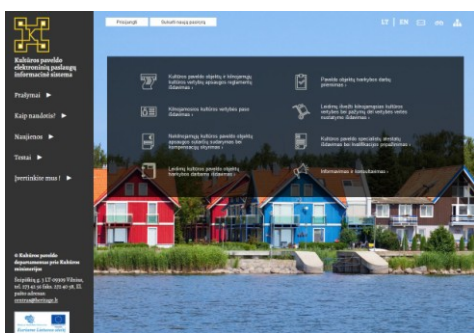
Kultūros paveldo elektroninių paslaugų informacinė sistema

Prašymai ▶

Kaip naudotis? ▶

Naujienos ▶

Testai ▶

Įvertinkite mus! ▶

© Kultūros paveldo departamentas prie Kultūros ministerijos

Šnipiškių g. 3, LT-09309 Vilnius, tel. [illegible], faks. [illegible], El. pašto adresas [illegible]

Prisijungti | Sukurti naują paskyrą

LT | EN

Kultūros paveldo objekto ir kilnojamųjų kultūros vertybių apsaugos reglamentų išdavimas ›

Kilnojamosios kultūros vertybės paso išdavimas ›

Nekilnojamųjų kultūros paveldo objektų apsaugos sutarčių sudarymas bei kompensacijų skyrimas ›

Leidimų kultūros paveldo objekto tvarkybos darbams išdavimas ›

Paveldo objektų tvarkybos darbų priėmimas ›

Leidimų išvežti kilnojamąsias kultūros vertybes bei pažymų dėl vertybės vertės nustatymo išdavimas ›

Kultūros paveldo specialistų atestatų išdavimas bei modifikacijos pripažinimas ›

Informavimas ir konsultavimas ›